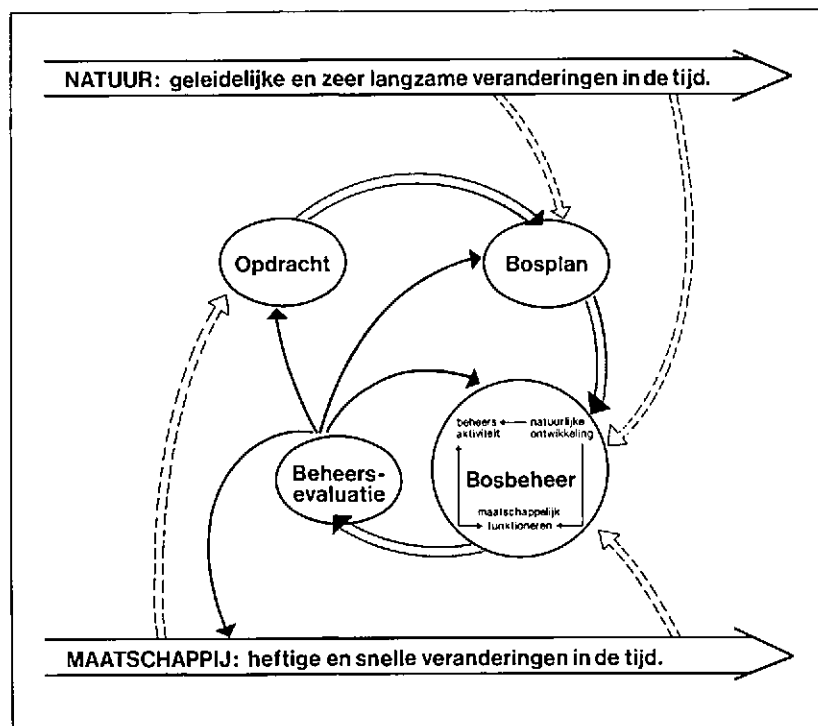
NATUUR: geleidelijke en zeer langzame veranderingen in de tijd.

Opdracht

Bosplan

beheers aktiviteit

natuurlijke ontwikkeling

Bosbeheer

maatschappelijk funktioneren

Beheers-evaluatie

MAATSCHAPPIJ: heftige en snelle veranderingen in de tijd.